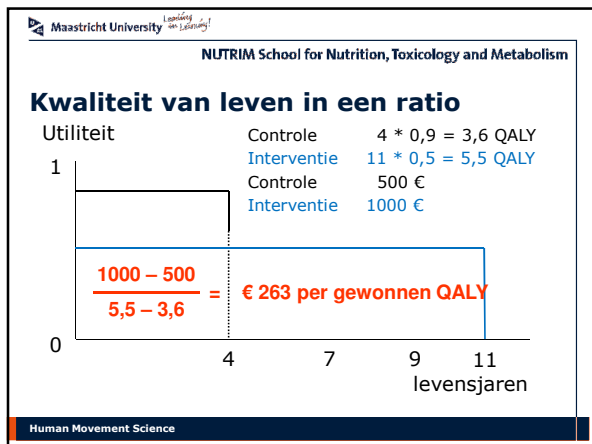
Maastricht University Leading in Learning!

NUTRIM School for Nutrition, Toxicology and Metabolism

Kwaliteit van leven in een ratio

Utiliteit

| Controle | 4 * 0,9 = 3,6 QALY |
|---|---|
| Interventie | 11 * 0,5 = 5,5 QALY |
| Controle | 500 € |
| Interventie | 1000 € |

1

$\frac{1000 - 500}{5,5 - 3,6}$ = € 263 per gewonnen QALY

0

4 7 9 11

levensjaren

Human Movement Science